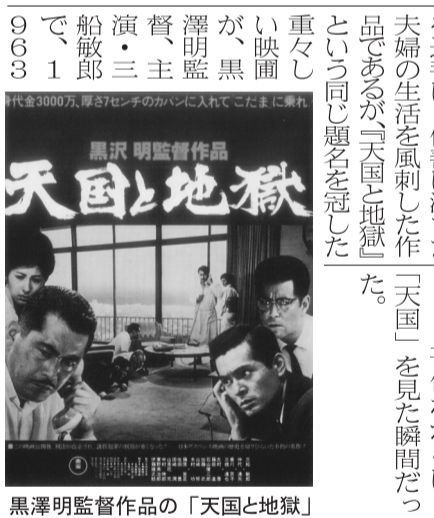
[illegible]夫婦の生活を風刺した作品であるが、『天国と地獄』という同じ題名を冠した重々しい映画が、黒澤明監督、主演・三船敏郎で、1963

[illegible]「天国」を見た瞬間だった。

身代金3000万、厚さ7センチのカバンに入れて こだまに乗れ。

黒沢明監督作品

天国と地獄

黒澤明監督作品の「天国と地獄」